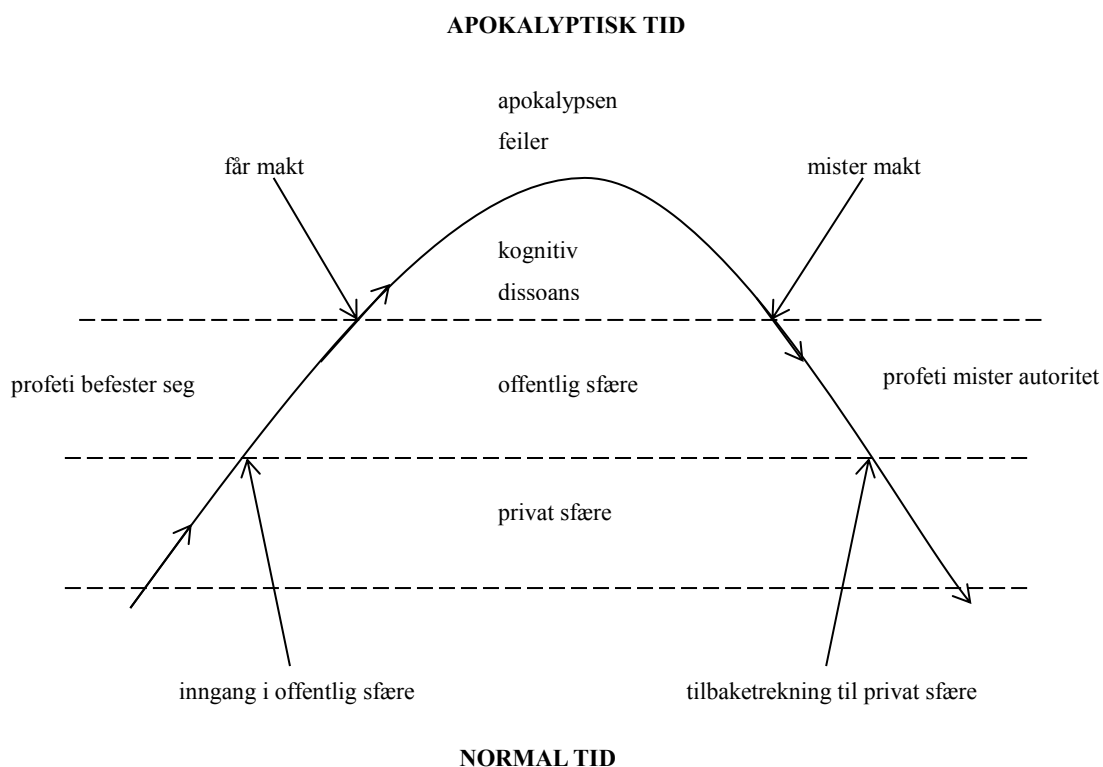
APOKALYPTISK TID

apokalypsen feiler

får makt

mister makt

kognitiv dissoans

profeti befester seg

offentlig sfære

profeti mister autoritet

privat sfære

inngang i offentlig sfære

tilbaketrekning til privat sfære

NORMAL TID